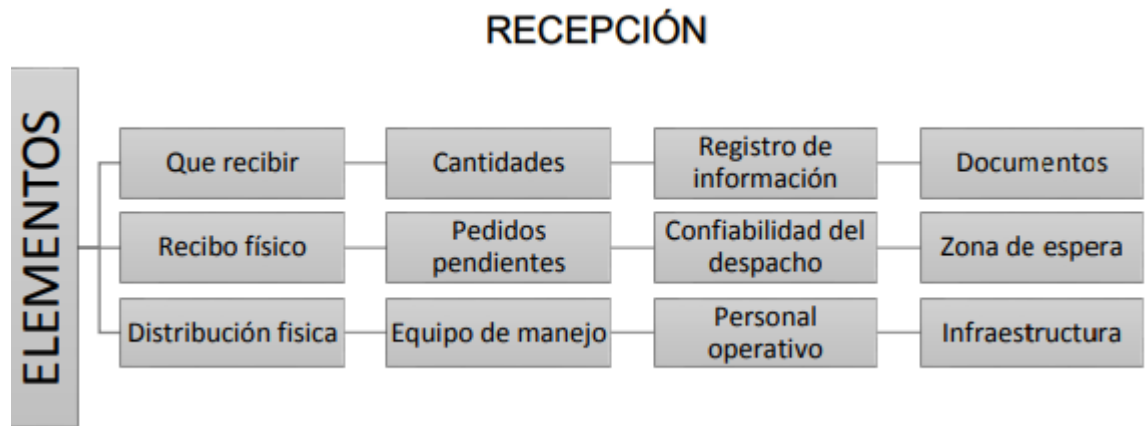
RECEPCIÓN

ELEMENTOS

Que recibir — Cantidades — Registro de información — Documentos

Recibo físico — Pedidos pendientes — Confiabilidad del despacho — Zona de espera

Distribución fisica — Equipo de manejo — Personal operativo — Infraestructura